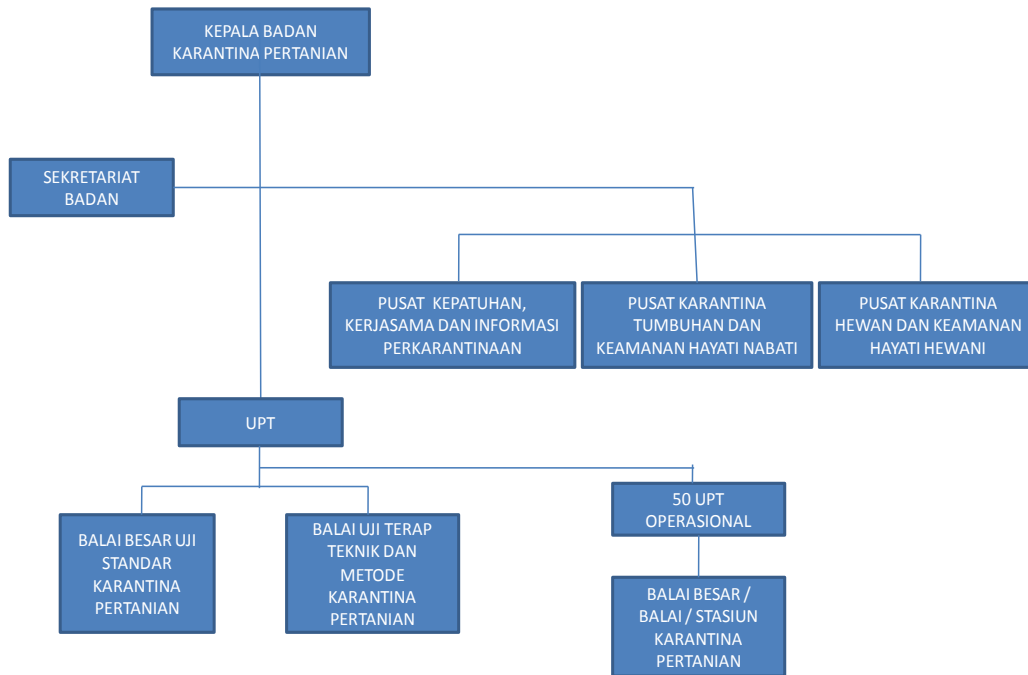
KEPALA BADAN KARANTINA PERTANIAN

SEKRETARIAT BADAN

PUSAT KEPATUHAN, KERJASAMA DAN INFORMASI PERKARANTINAAN

PUSAT KARANTINA TUMBUHAN DAN KEAMANAN HAYATI NABATI

PUSAT KARANTINA HEWAN DAN KEAMANAN HAYATI HEWANI

UPT

BALAI BESAR UJI STANDAR KARANTINA PERTANIAN

BALAI UJI TERAP TEKNIK DAN METODE KARANTINA PERTANIAN

50 UPT OPERASIONAL

BALAI BESAR / BALAI / STASIUN KARANTINA PERTANIAN